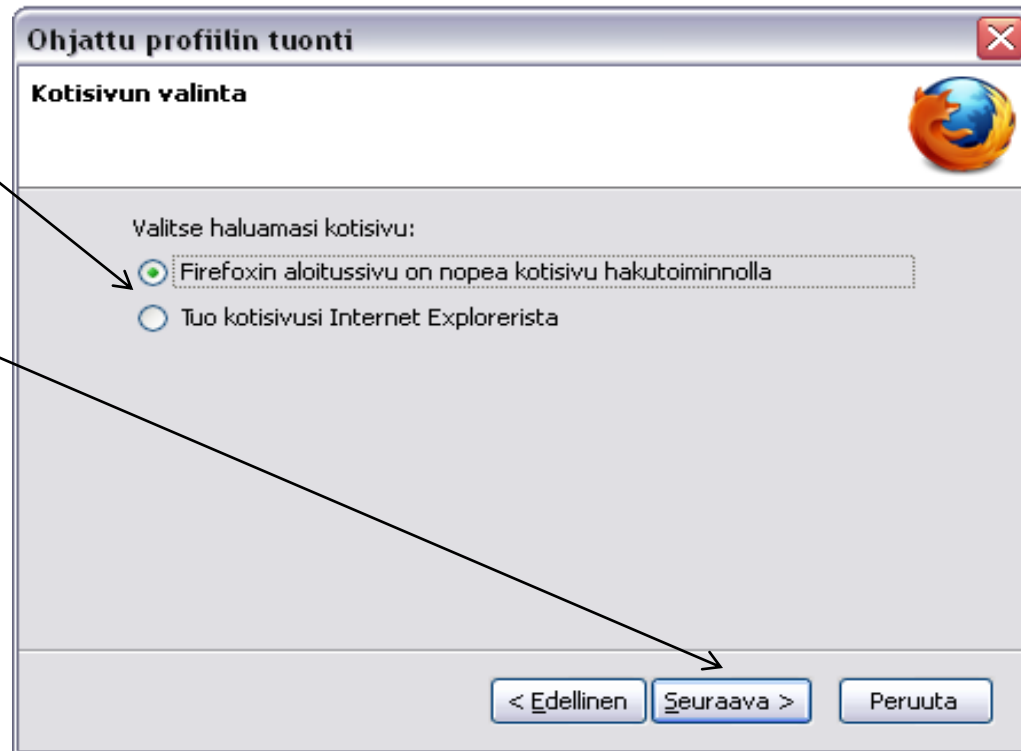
Ohjattu profiilin tuonti

Kotisivun valinta

Valitse haluamasi kotisivu:

Firefoxin aloitussivu on nopea kotisivu hakutoiminnolla

Tuo kotisivusi Internet Explorerista

< Edellinen

Seuraava >

Peruuta